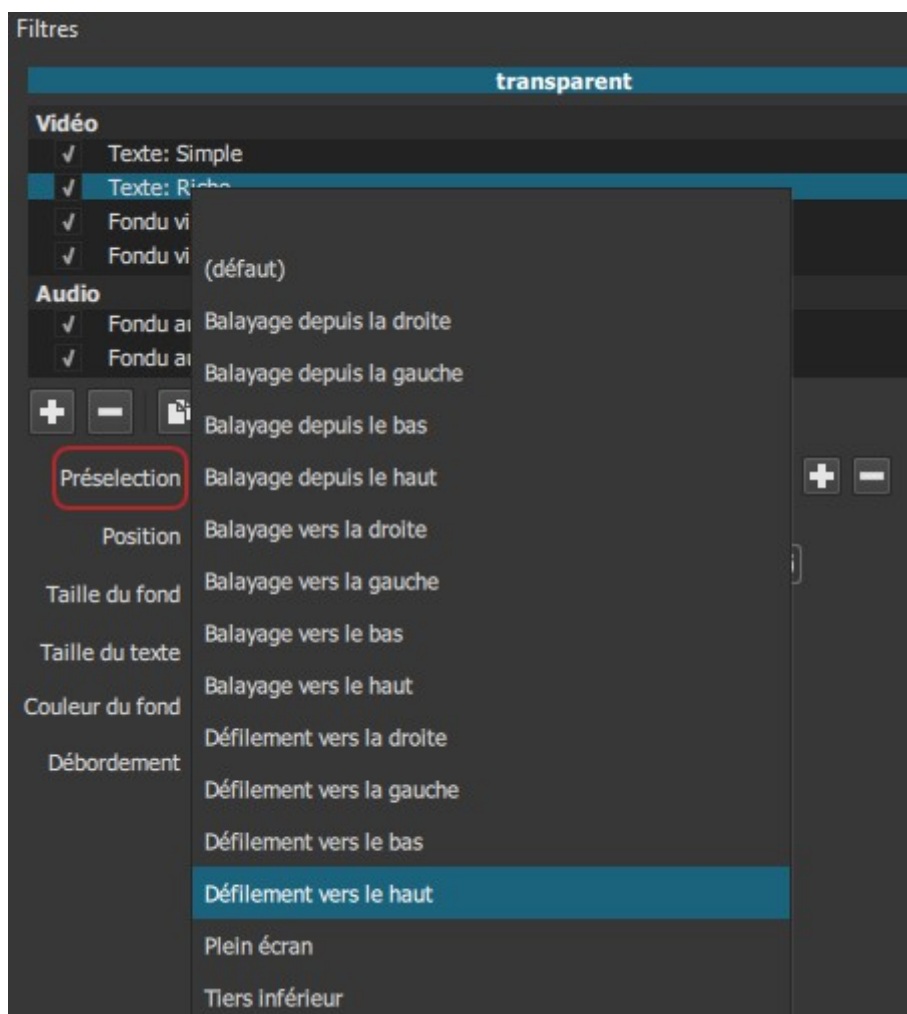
Filtres

transparent

Vidéo
✓ Texte: Simple
✓ Texte: Ri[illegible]
✓ Fondu vi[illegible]
✓ Fondu vi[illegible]
Audio
✓ Fondu a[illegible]
✓ Fondu a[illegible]

Préselection
Position
Taille du fond
Taille du texte
Couleur du fond
Débordement

(défaut)
Balayage depuis la droite
Balayage depuis la gauche
Balayage depuis le bas
Balayage depuis le haut
Balayage vers la droite
Balayage vers la gauche
Balayage vers le bas
Balayage vers le haut
Défilement vers la droite
Défilement vers la gauche
Défilement vers le bas
Défilement vers le haut
Plein écran
Tiers inférieur